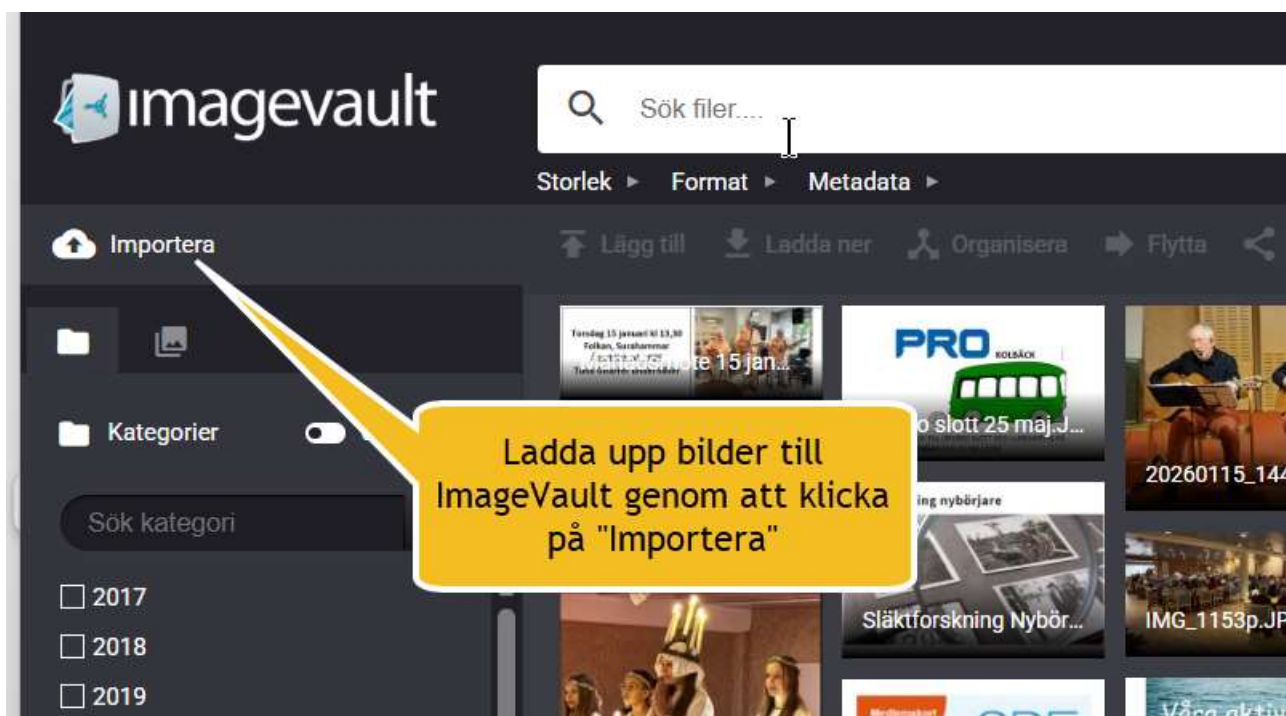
imagevault

Sök filer....

Storlek ▸ Format ▸ Metadata ▸

Importera

Lägg till Ladda ner Organisera Flytta

Kategorier

Sök kategori

2017
2018
2019

Tisdag 15 januari kl 13,30 Folkan, Surahammar

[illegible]öte 15 jan...

PRO KOLBÄCK

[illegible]o slott 25 maj.J...

20260115_144

ing nybörjare

Släktforskning Nybör...

IMG_1153p.JP

Våga aktiv

Ladda upp bilder till ImageVault genom att klicka på "Importera"